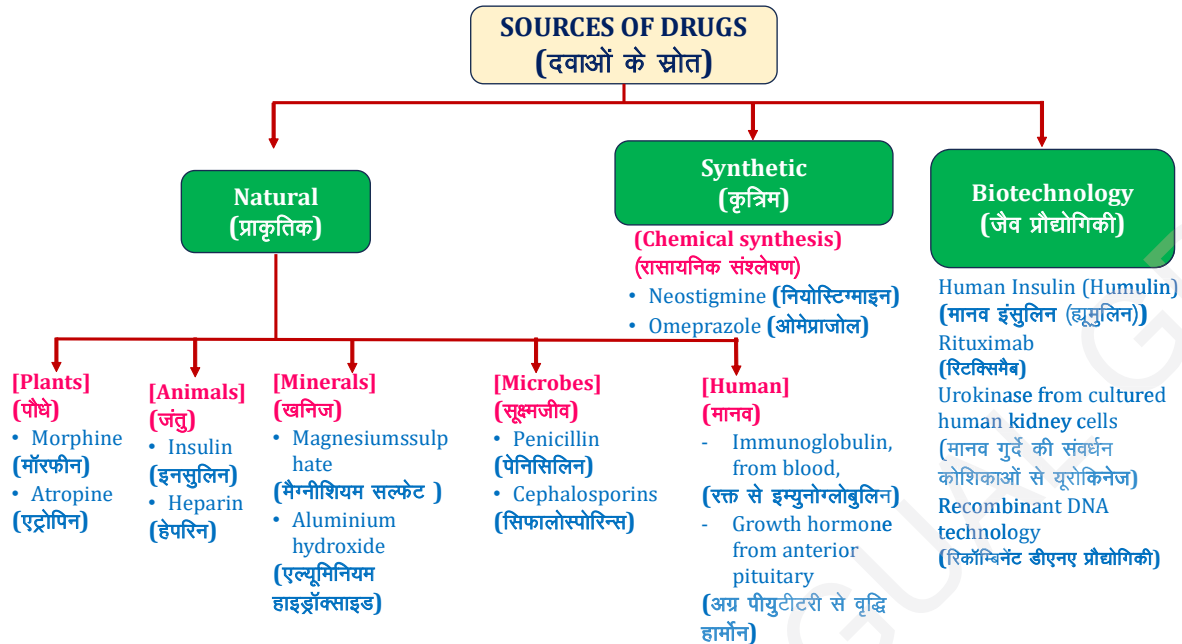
SOURCES OF DRUGS
(दवाओं के स्रोत)

Natural
(प्राकृतिक)

Synthetic
(कृत्रिम)

Biotechnology
(जैव प्रौद्योगिकी)

[Chemical synthesis]
(रासायनिक संश्लेषण)
• Neostigmine (नियोस्टिग्माइन)
• Omeprazole (ओमेप्राजोल)

Human Insulin (Humulin)
(मानव इंसुलिन (ह्यूमुलिन))
Rituximab
(रिटक्सिमैब)
Urokinase from cultured human kidney cells
(मानव गुर्दे की संवर्धन कोशिकाओं से यूरोकिनेज)
Recombinant DNA technology
(रिकॉम्बिनेंट डीएनए प्रौद्योगिकी)

[Plants]
(पौधे)
• Morphine
(मॉरफीन)
• Atropine
(एट्रोपिन)

[Animals]
(जंतु)
• Insulin
(इनसुलिन)
• Heparin
(हेपरिन)

[Minerals]
(खनिज)
• Magnesiumssulphate
(मैग्नीशियम सल्फेट )
• Aluminium hydroxide
(एल्यूमिनियम हाइड्रॉक्साइड)

[Microbes]
(सूक्ष्मजीव)
• Penicillin
(पेनिसिलिन)
• Cephalosporins
(सिफालोस्पोरिन्स)

[Human]
(मानव)
- Immunoglobulin, from blood,
(रक्त से इम्युनोग्लोबुलिन)
- Growth hormone from anterior pituitary
(अग्र पीयूटीटरी से वृद्धि हार्मोन)